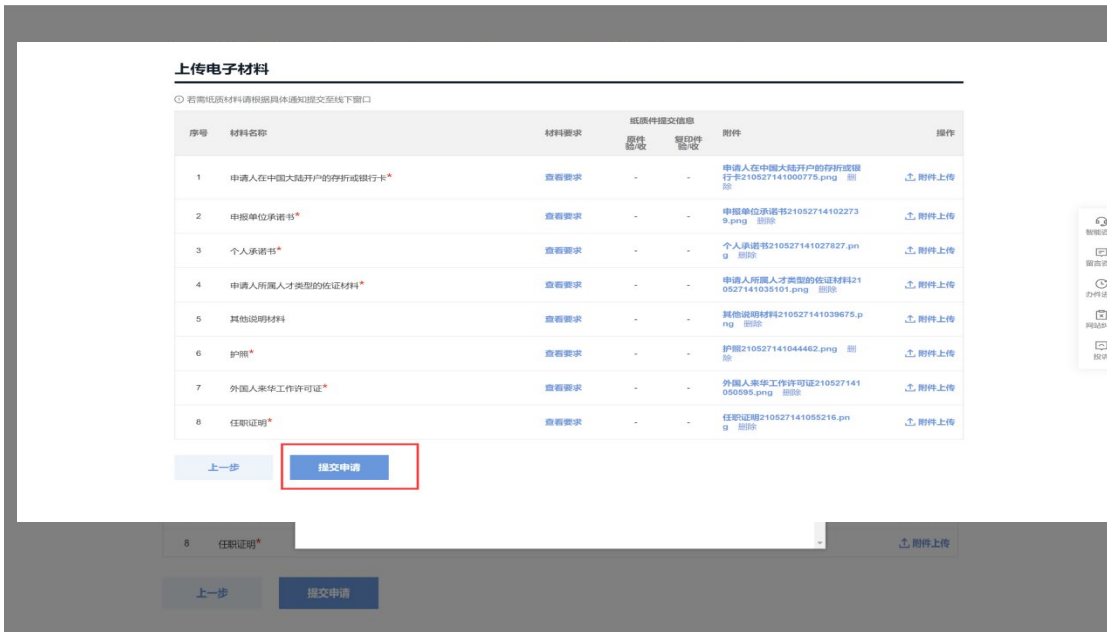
上传电子材料

ⓘ 若需纸质材料请根据具体通知提交至线下窗口

| 序号 | 材料名称 | 材料要求 | 纸质件提交信息 原件验收 | 纸质件提交信息 复印件验收 | 附件 | 操作 |
|---|---|---|---|---|---|---|
| 1 | 申请人在中国大陆开户的存折或银行卡* | 查看要求 | - | - | 申请人在中国大陆开户的存折或银行卡210527141000775.png 删除 | 附件上传 |
| 2 | 申报单位承诺书* | 查看要求 | - | - | 申报单位承诺书210527141022739.png 删除 | 附件上传 |
| 3 | 个人承诺书* | 查看要求 | - | - | 个人承诺书210527141027827.png 删除 | 附件上传 |
| 4 | 申请人所属人才类型的佐证材料* | 查看要求 | - | - | 申请人所属人才类型的佐证材料210527141035101.png 删除 | 附件上传 |
| 5 | 其他说明材料 | 查看要求 | - | - | 其他说明材料210527141039675.png 删除 | 附件上传 |
| 6 | 护照* | 查看要求 | - | - | 护照210527141044462.png 删除 | 附件上传 |
| 7 | 外国人来华工作许可证* | 查看要求 | - | - | 外国人来华工作许可证210527141050595.png 删除 | 附件上传 |
| 8 | 任职证明* | 查看要求 | - | - | 任职证明210527141055216.png 删除 | 附件上传 |

上一步 提交申请

智能 留言 办件 网站 投诉

8 任职证明* 附件上传

上一步 提交申请